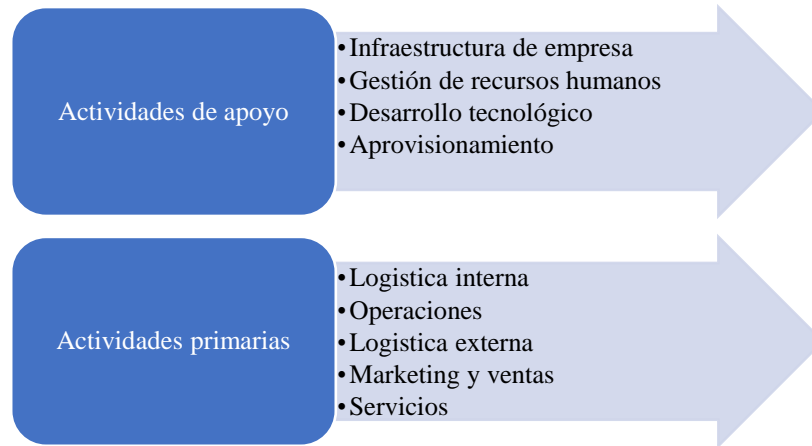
Actividades de apoyo

- Infraestructura de empresa
- Gestión de recursos humanos
- Desarrollo tecnológico
- Aprovisionamiento

Actividades primarias

- Logistica interna
- Operaciones
- Logistica externa
- Marketing y ventas
- Servicios